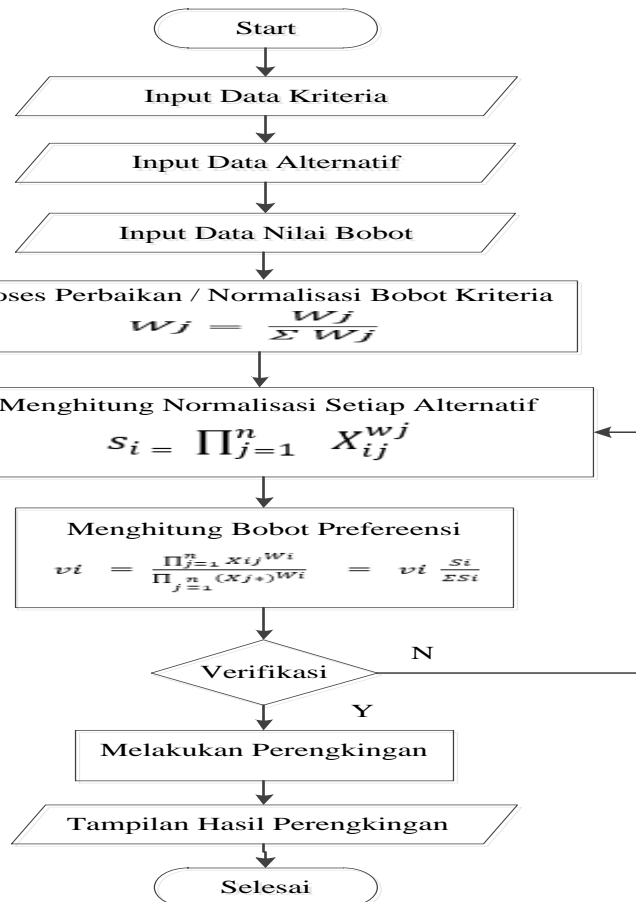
Start

Input Data Kriteria

Input Data Alternatif

Input Data Nilai Bobot

oses Perbaikan / Normalisasi Bobot Kriteria
$Wj = \frac{Wj}{\Sigma Wj}$

Menghitung Normalisasi Setiap Alternatif
$S_{i} = \prod_{j=1}^{n} X_{ij}^{wj}$

Menghitung Bobot Prefereensi
$vi = \frac{\prod_{j=1}^{n} xij^{Wi}}{\prod_{j=1}^{n} (xj*)^{Wi}} = vi \frac{Si}{\Sigma Si}$

Verifikasi

N

Y

Melakukan Perengkingan

Tampilan Hasil Perengkingan

Selesai